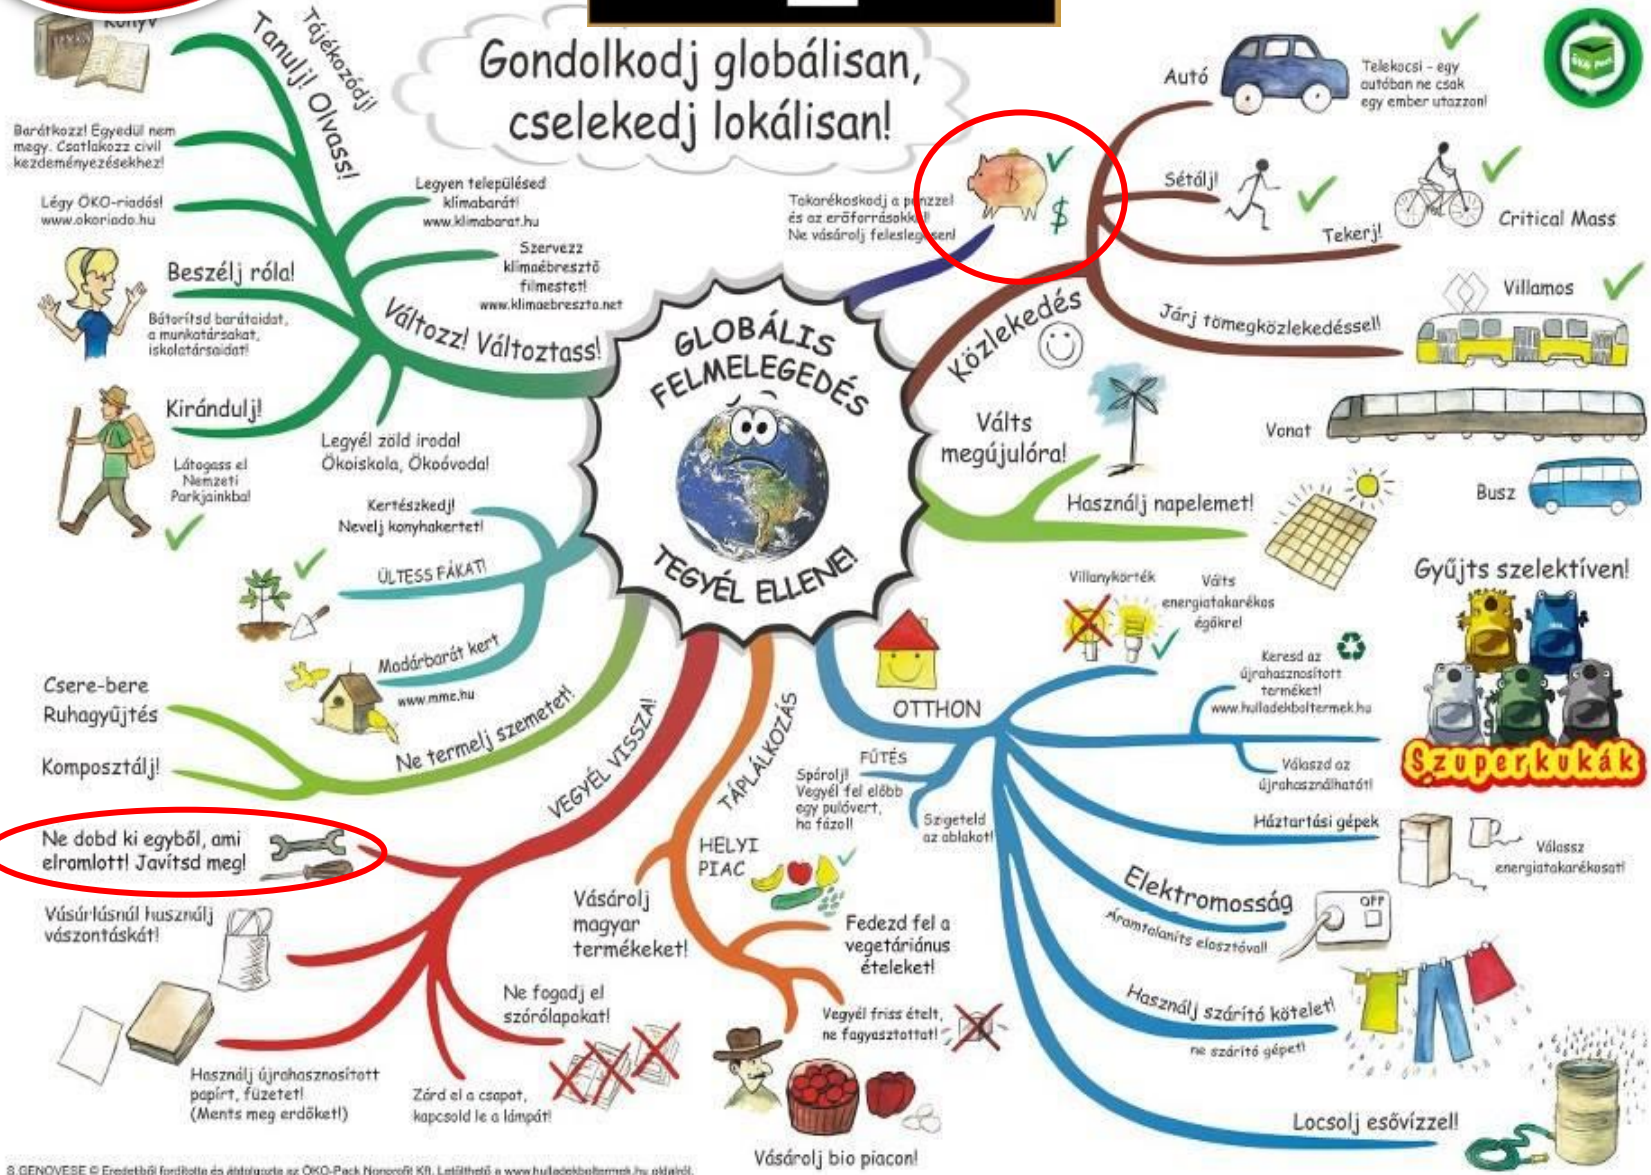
Könyv

Tájékozódj! Tanulj! Olvass!

Gondolkodj globálisan, cselekedj lokálisan!

Barátkozz! Egyedül nem megy. Csatlakozz civil kezdeményezésekhez!

Légy ÖKO-riadós! www.okoriado.hu

Legyen településed klímabarát! www.klimabarat.hu

Szervezz klímaébresztő filmestet! www.klimaebreszto.net

Beszélj róla!

Bátorítsd barátaidat, a munkatársakat, iskolatársaidat!

Változz! Változtass!

Kirándulj!

Látogass el Nemzeti Parkjainkba!

Legyél zöld iroda! Ökoiskola, Ökoóvoda!

Kertészkedj! Nevelj konyhakertet!

ÜLTESS FÁKAT!

Madárbarát kert

www.mme.hu

Csere-bere

Ruhagyűjtés

Komposztálj!

Ne termelj szemetet!

VEGYÉL VISSZA!

TÁPLÁLKOZÁS

Ne dobd ki egyből, ami elromlott! Javítsd meg!

Vásárlásnál használj vászontáskát!

Használj újrahasznosított papírt, füzetet! (Ments meg erdőket!)

Zárd el a csapot, kapcsold le a lámpát!

Ne fogadj el szórólapokat!

HELYI PIAC

Vásárolj magyar termékeket!

Fedezd fel a vegetáriánus ételeket!

Vegyél friss ételt, ne fagyasztottat!

Vásárolj bio piacon!

GLOBÁLIS FELMELEGEDÉS

TEGYÉL ELLENE!

Takarékoskodj a pénzzel és az erőforrásokkal! Ne vásárolj feleslegesen!

$

Autó

Telekocsi - egy autóban ne csak egy ember utazzon!

Sétálj!

Tekerj!

Critical Mass

Közlekedés

Járj tömegközlekedéssel!

Villamos

Vonat

Busz

Válts megújulóra!

Használj napelemet!

Villanykörték

Válts energiatakarékos égőkre!

Gyűjts szelektíven!

Szuperkukák

OTTHON

Keresd az újrahasznosított terméket! www.hulladekboltermek.hu

Válaszd az újrahasználhatót!

FŰTÉS

Spórolj! Vegyél fel előbb egy pulóvert, ha fázol!

Szigeteld az ablakot!

Háztartási gépek

Válassz energiatakarékosat!

Elektromosság

OFF

Áramtalaníts elosztóval!

Használj szárító kötelet!

ne szárító gépet!

Locsolj esővízzel!

S.GENOVESE © Eredetiből fordította és átdolgozta az ÖKO-Pack Nonprofit Kft. Letölthető a www.hulladekboltermek.hu oldalról.